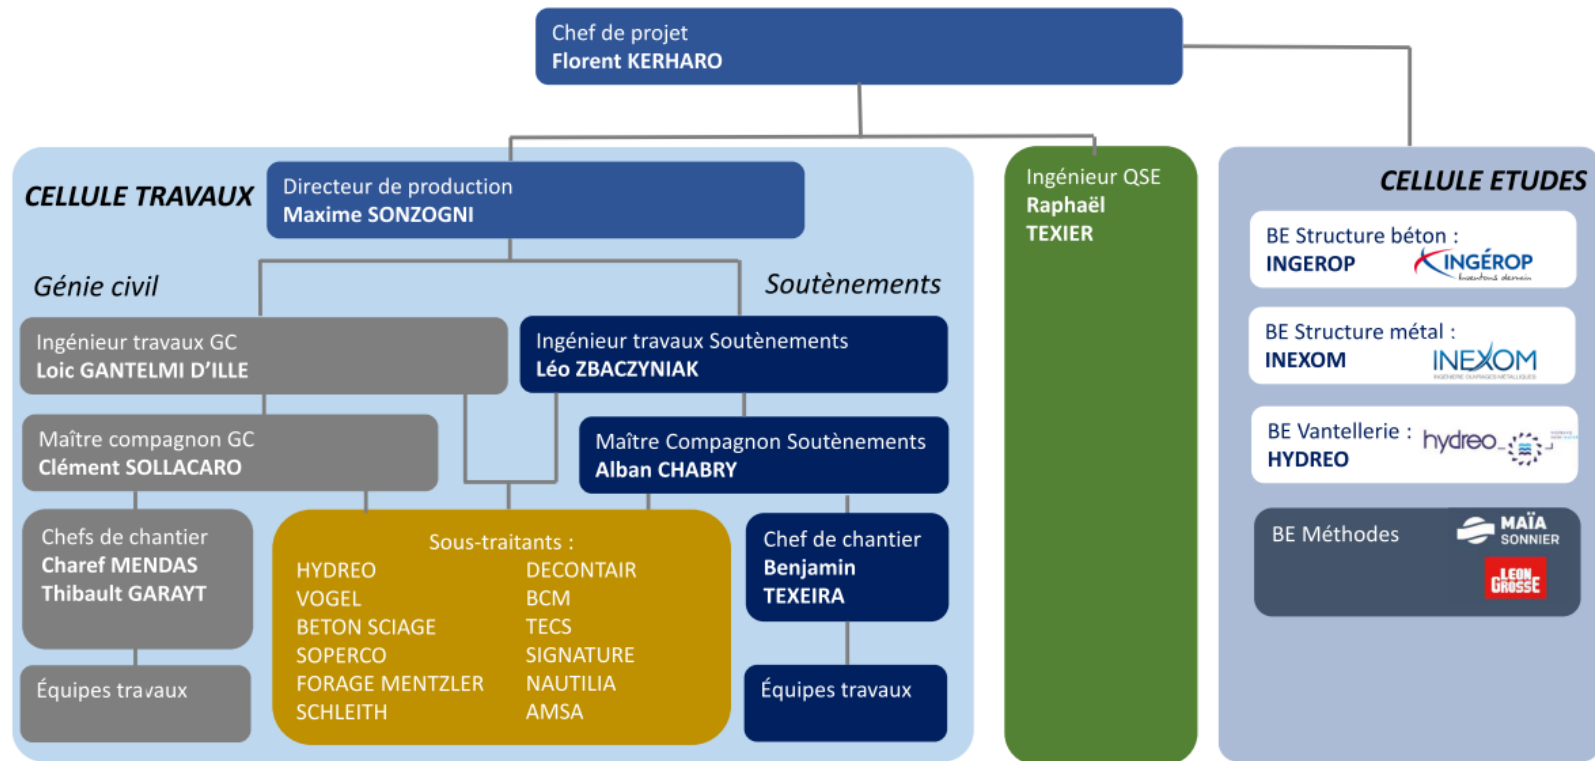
Chef de projet
Florent KERHARO

CELLULE TRAVAUX

Directeur de production
Maxime SONZOGNI

Génie civil

Soutènements

Ingénieur travaux GC
Loic GANTELMI D'ILLE

Ingénieur travaux Soutènements
Léo ZBACZYNIAK

Maître compagnon GC
Clément SOLLACARO

Maître Compagnon Soutènements
Alban CHABRY

Chefs de chantier
Charef MENDAS
Thibault GARAYT

Sous-traitants :
HYDREO
VOGEL
BETON SCIAGE
SOPERCO
FORAGE MENTZLER
SCHLEITH
DECONTAIR
BCM
TECS
SIGNATURE
NAUTILIA
AMSA

Chef de chantier
Benjamin
TEXEIRA

Équipes travaux

Équipes travaux

Ingénieur QSE
Raphaël
TEXIER

CELLULE ETUDES

BE Structure béton :
INGEROP
INGÉROP
Inventons demain

BE Structure métal :
INEXOM
INEXOM

BE Vantellerie :
HYDREO
hydreo

BE Méthodes
MAÏA SONNIER
LEON GROSSE